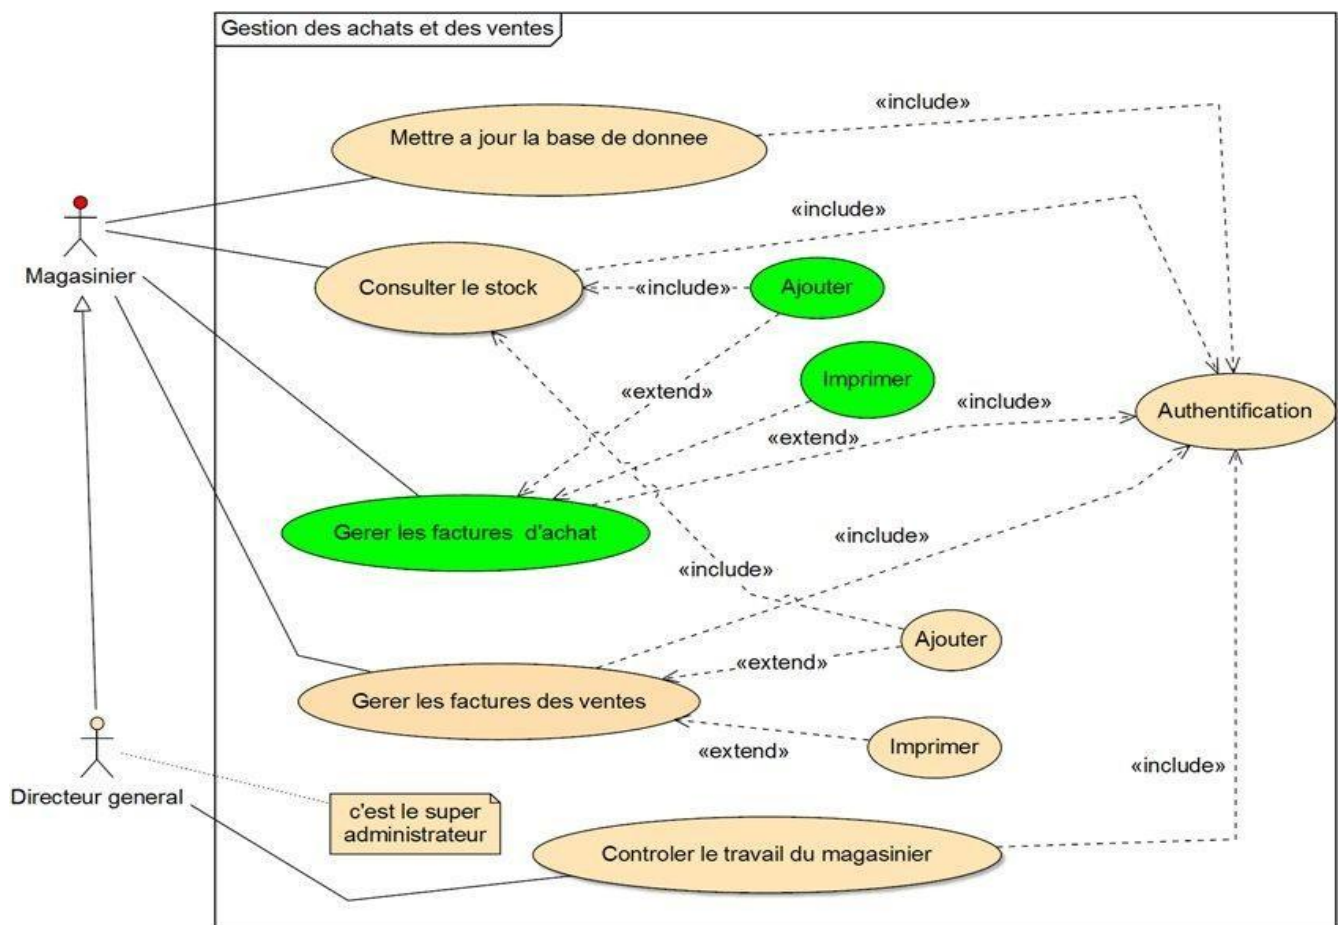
Gestion des achats et des ventes

Magasinier

«include»

Mettre a jour la base de donnee

«include»

Consulter le stock

«include»

Ajouter

Imprimer

«extend»

«include»

Authentification

«extend»

Gerer les factures d'achat

«include»

«include»

Ajouter

«extend»

Gerer les factures des ventes

Imprimer

«extend»

«include»

Directeur general

c'est le super administrateur

Controler le travail du magasinier